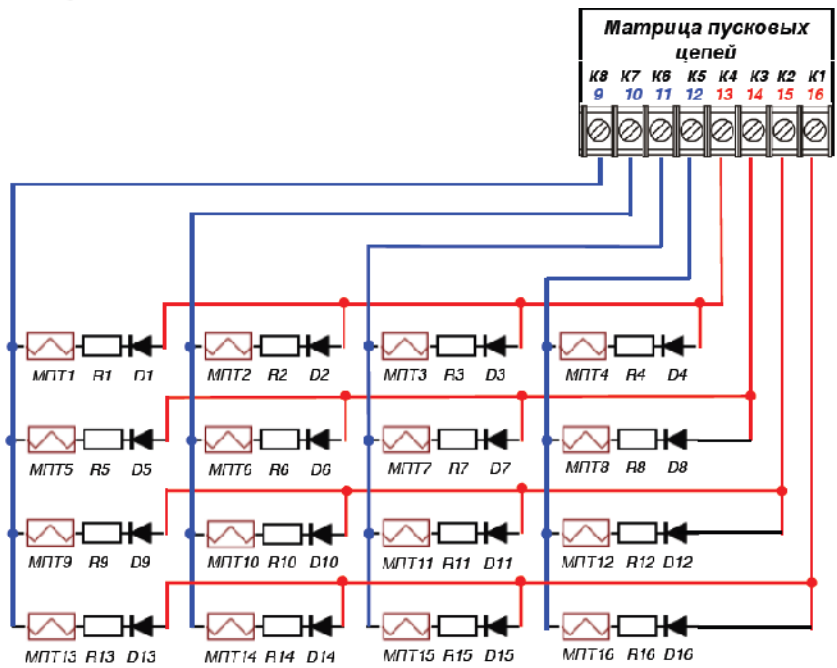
Матрица пусковых цепей

| К8 | К7 | К6 | К5 | К4 | К3 | К2 | К1 |
|---|---|---|---|---|---|---|---|
| 9 | 10 | 11 | 12 | 13 | 14 | 15 | 16 |

МПТ1 R1 D1
МПТ2 R2 D2
МПТ3 R3 D3
МПТ4 R4 D4
МПТ5 R5 D5
МПТ6 R6 D6
МПТ7 R7 D7
МПТ8 R8 D8
МПТ9 R9 D9
МПТ10 R10 D10
МПТ11 R11 D11
МПТ12 R12 D12
МПТ13 R13 D13
МПТ14 R14 D14
МПТ15 R15 D15
МПТ16 R16 D16